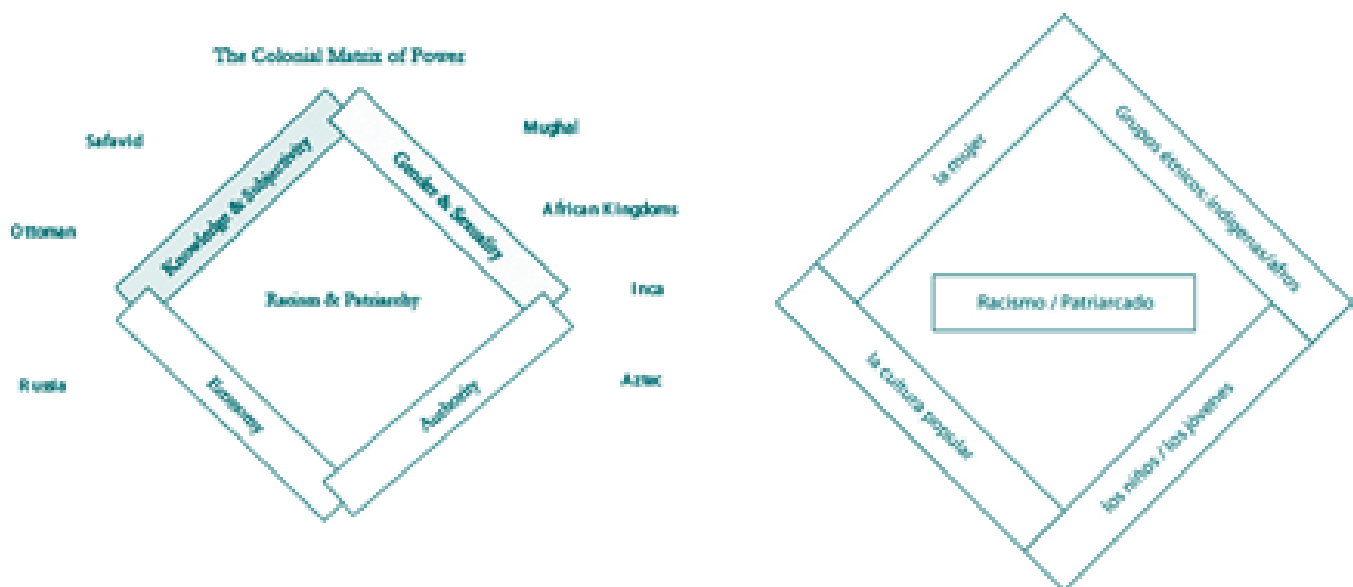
The Colonial Matrix of Power

Safavid

Ottoman

Russia

Mughal

African Kingdoms

Inca

Aztec

Knowledge & Subjectivity

Gender & Sexuality

Racism & Patriarchy

Economy

Authority

la mujer

Grupos étnicos: indígenas/afros

Racismo / Patriarcado

la cultura popular

los niños / los jóvenes